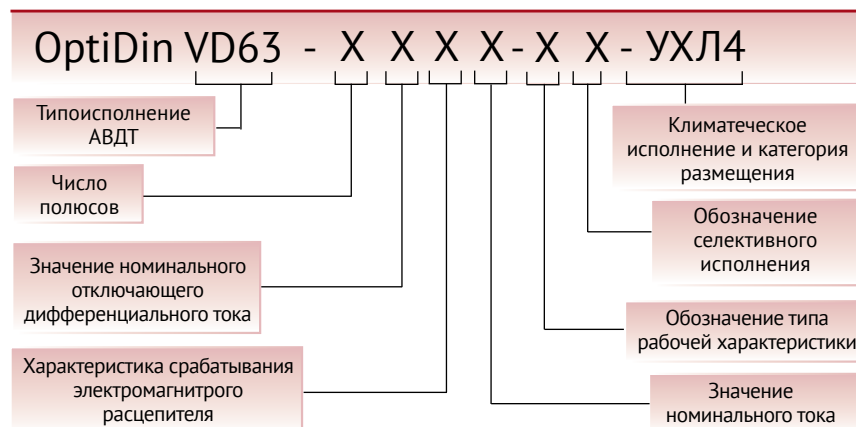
OptiDin VD63 - X X X X - X X - УХЛ4

Типоисполнение АВДТ

Число полюсов

Значение номинального отключающего дифференциального тока

Характеристика срабатывания электромагнитрого расцепителя

Климатеческое исполнение и категория размещения

Обозначение селективного исполнения

Обозначение типа рабочей характеристики

Значение номинального тока